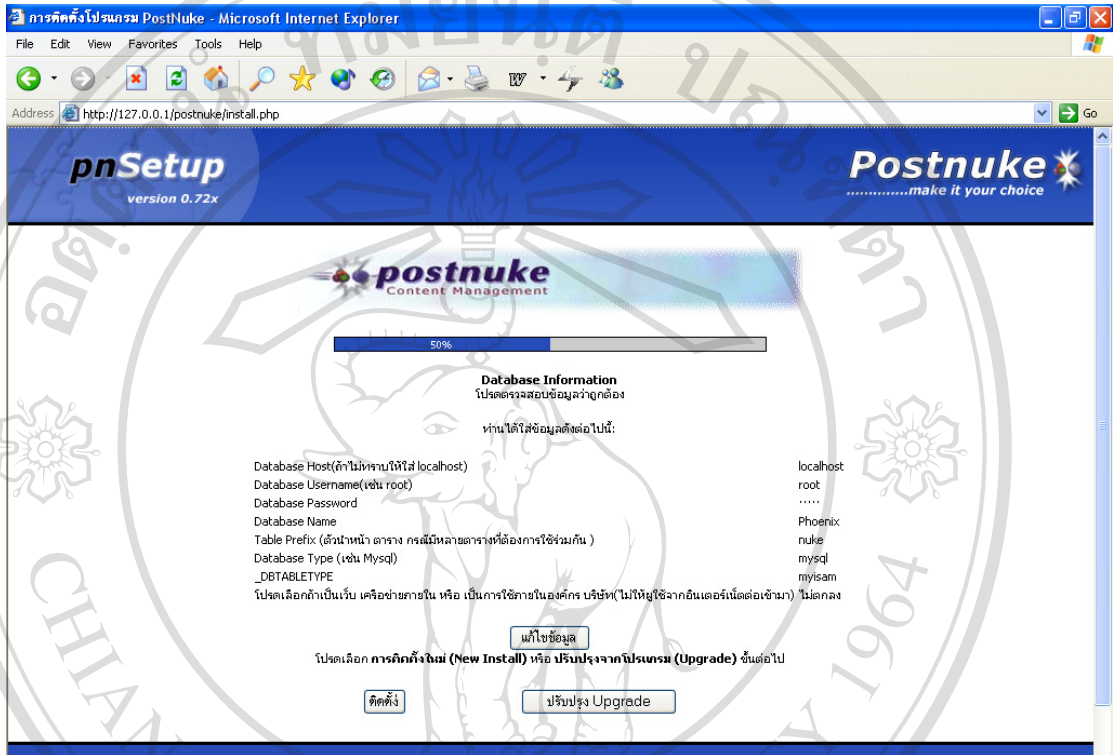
การติดตั้งโปรแกรม PostNuke - Microsoft Internet Explorer

File Edit View Favorites Tools Help

Address http://127.0.0.1/postnuke/install.php Go

pnSetup
version 0.72x

Postnuke
.............make it your choice

postnuke
Content Management

50%

Database Information
โปรดตรวจสอบข้อมูลว่าถูกต้อง

ท่านได้ใส่ข้อมูลดังต่อไปนี้:

| | |
|---|---|
| Database Host(ถ้าไม่ทราบให้ใส่ localhost) | localhost |
| Database Username(เช่น root) | root |
| Database Password | ····· |
| Database Name | Phoenix |
| Table Prefix (ตัวนำหน้า ตาราง กรณีมีหลายตารางที่ต้องการใช้ร่วมกัน ) | nuke |
| Database Type (เช่น Mysql) | mysql |
| _DBTABLETYPE | myisam |
| โปรดเลือกถ้าเป็นเว็บ เครือข่ายภายใน หรือ เป็นการใช้ภายในองค์กร บริษัท(ไม่ให้ผู้ใช้จากอินเตอร์เน็ตต่อเข้ามา) | ไม่ตกลง |

แก้ไขข้อมูล

โปรดเลือก **การติดตั้งใหม่ (New Install)** หรือ **ปรับปรุงจากโปรแกรม (Upgrade)** ขั้นต่อไป

ติดตั้ง

ปรับปรุง Upgrade